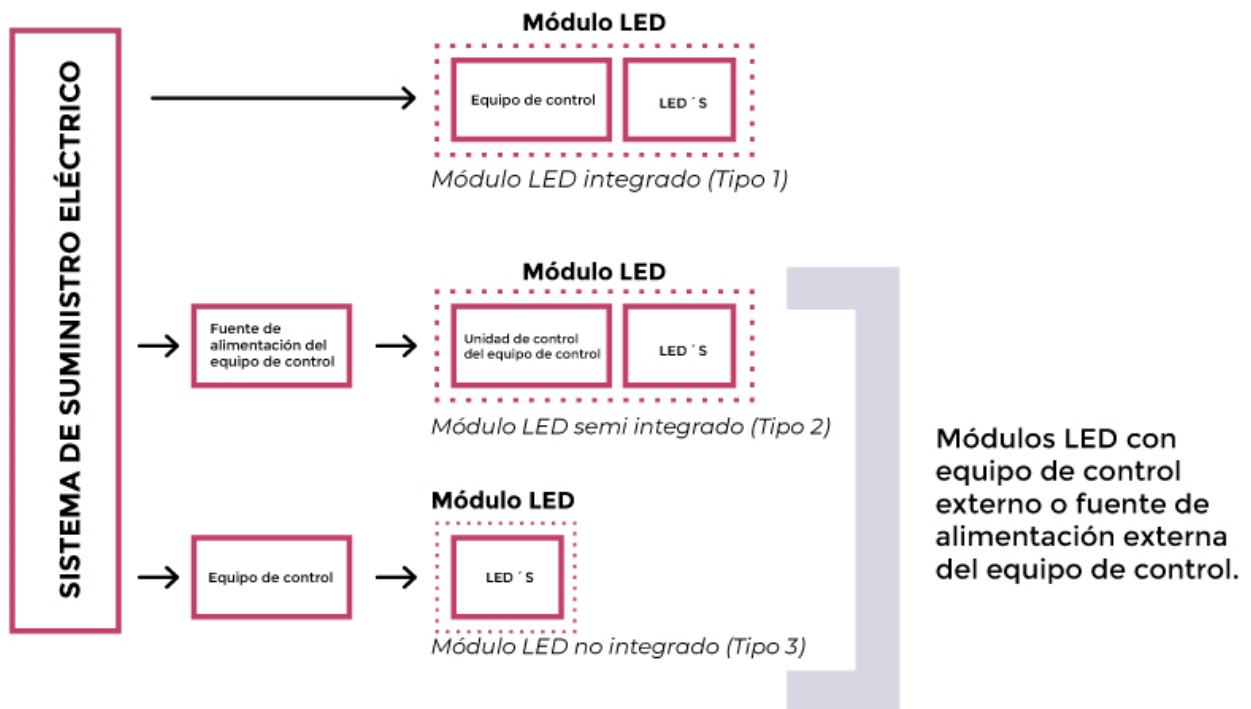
SISTEMA DE SUMINISTRO ELÉCTRICO

Módulo LED

Equipo de control

LED´S

Módulo LED integrado (Tipo 1)

Módulo LED

Fuente de alimentación del equipo de control

Unidad de control del equipo de control

LED´S

Módulo LED semi integrado (Tipo 2)

Módulo LED

Equipo de control

LED´S

Módulo LED no integrado (Tipo 3)

Módulos LED con equipo de control externo o fuente de alimentación externa del equipo de control.